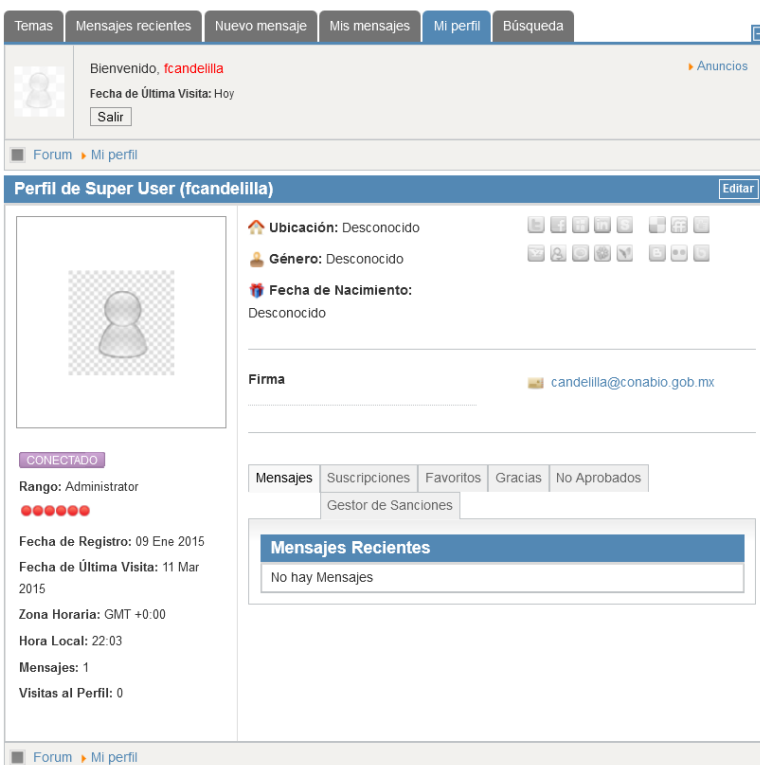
Temas | Mensajes recientes | Nuevo mensaje | Mis mensajes | Mi perfil | Búsqueda

Bienvenido, fcandelilla

Fecha de Última Visita: Hoy

Salir

Anuncios

Forum › Mi perfil

Perfil de Super User (fcandelilla)

Editar

Ubicación: Desconocido

Género: Desconocido

Fecha de Nacimiento: Desconocido

Firma

candelilla@conabio.gob.mx

CONECTADO

Rango: Administrator

Fecha de Registro: 09 Ene 2015

Fecha de Última Visita: 11 Mar 2015

Zona Horaria: GMT +0:00

Hora Local: 22:03

Mensajes: 1

Visitas al Perfil: 0

Mensajes | Suscripciones | Favoritos | Gracias | No Aprobados | Gestor de Sanciones

Mensajes Recientes

No hay Mensajes

Forum › Mi perfil